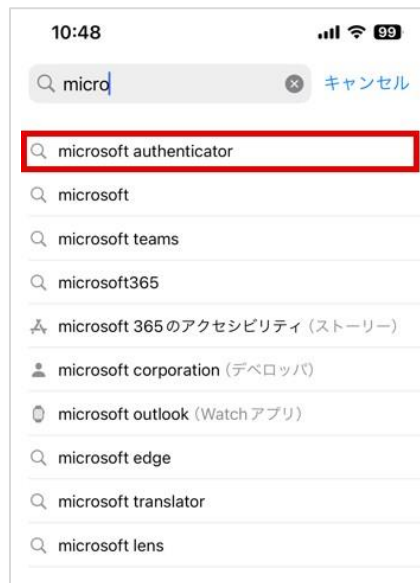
10:48

99

micro

キャンセル

microsoft authenticator

microsoft

microsoft teams

microsoft365

microsoft 365のアクセシビリティ (ストーリー)

microsoft corporation (デベロッパ)

microsoft outlook (Watchアプリ)

microsoft edge

microsoft translator

microsoft lens